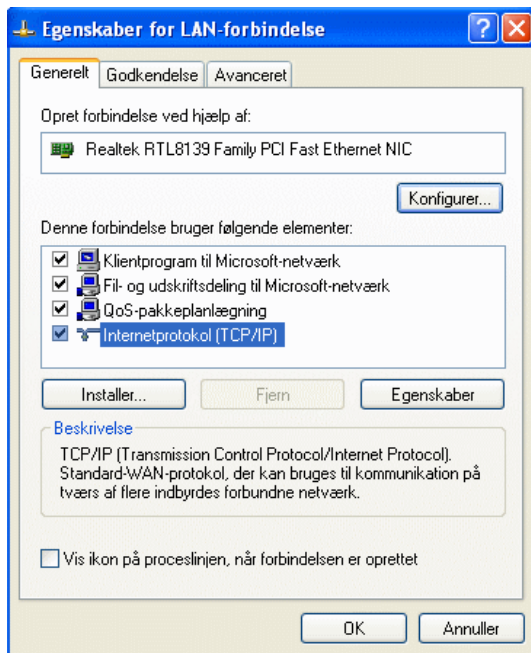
Egenskaber for LAN-forbindelse

?

Generelt | Godkendelse | Avanceret

Opret forbindelse ved hjælp af:

Realtek RTL8139 Family PCI Fast Ethernet NIC

Konfigurer...

Denne forbindelse bruger følgende elementer:

Klientprogram til Microsoft-netværk
Fil- og udskriftsdeling til Microsoft-netværk
QoS-pakkeplanlægning
Internetprotokol (TCP/IP)

Installer... | Fjern | Egenskaber

Beskrivelse

TCP/IP (Transmission Control Protocol/Internet Protocol). Standard-WAN-protokol, der kan bruges til kommunikation på tværs af flere indbyrdes forbundne netværk.

Vis ikon på proceslinjen, når forbindelsen er oprettet

OK | Annuller